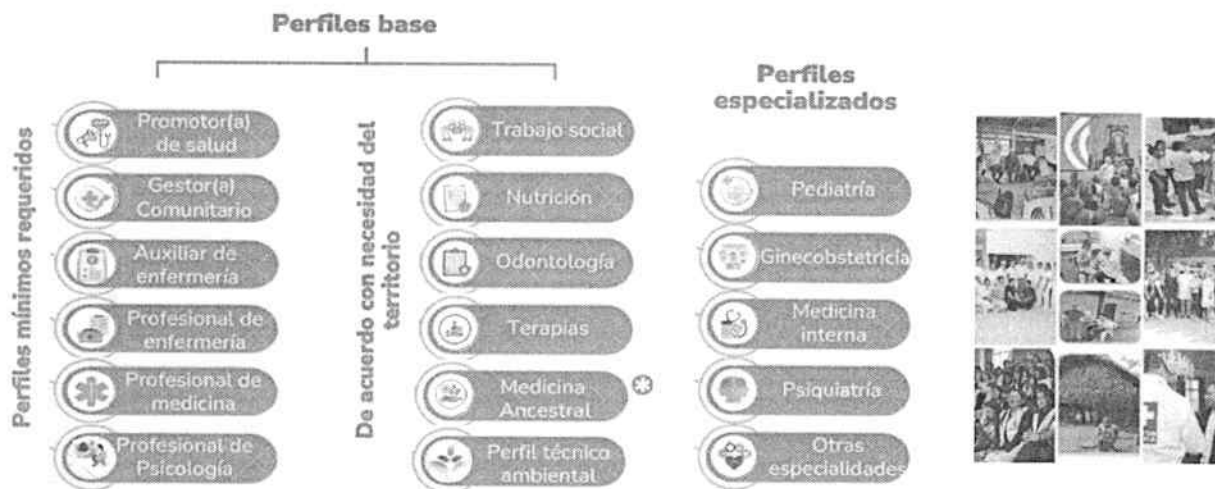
Perfiles base

Perfiles mínimos requeridos

Promotor(a) de salud

Gestor(a) Comunitario

Auxiliar de enfermería

Profesional de enfermería

Profesional de medicina

Profesional de Psicología

De acuerdo con necesidad del territorio

Trabajo social

Nutrición

Odontología

Terapias

Medicina Ancestral *

Perfil técnico ambiental

Perfiles especializados

Pediatría

Ginecobstetricia

Medicina interna

Psiquiatría

Otras especialidades